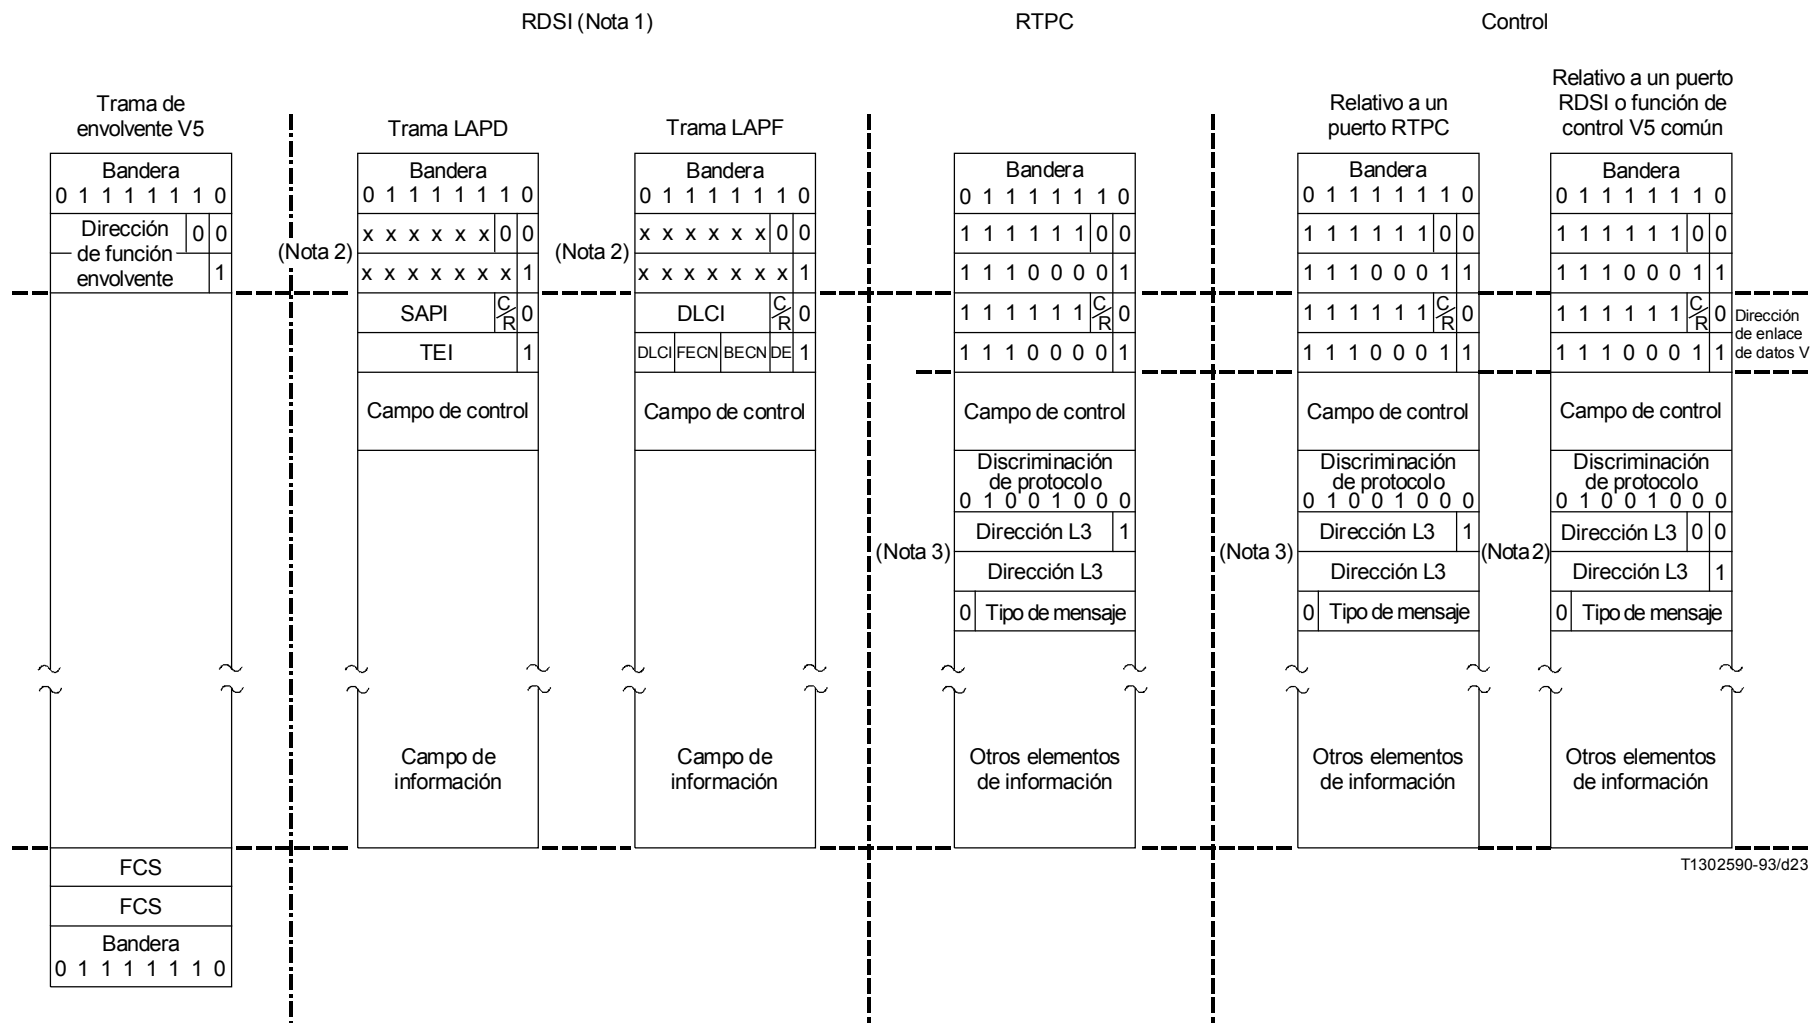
RDSI (Nota 1)

RTPC

Control

Trama de envolvente V5

Bandera
0 1 1 1 1 1 1 0

Dirección de función envolvente 0 0

1

FCS

FCS

Bandera
0 1 1 1 1 1 1 0

Trama LAPD

Bandera
0 1 1 1 1 1 1 0

(Nota 2)

x x x x x x 0 0

x x x x x x x 1

SAPI $\frac{C}{R}$ 0

TEI 1

Campo de control

Campo de información

Trama LAPF

Bandera
0 1 1 1 1 1 1 0

(Nota 2)

x x x x x x 0 0

x x x x x x x 1

DLCI $\frac{C}{R}$ 0

DLCI FECN BECN DE 1

Campo de control

Campo de información

Bandera
0 1 1 1 1 1 1 0

1 1 1 1 1 1 0 0

1 1 1 0 0 0 0 1

1 1 1 1 1 1 $\frac{C}{R}$ 0

1 1 1 0 0 0 0 1

Campo de control

Discriminación de protocolo
0 1 0 0 1 0 0 0

(Nota 3)

Dirección L3 1

Dirección L3

0 Tipo de mensaje

Otros elementos de información

Relativo a un puerto RTPC

Bandera
0 1 1 1 1 1 1 0

1 1 1 1 1 1 0 0

1 1 1 0 0 0 1 1

1 1 1 1 1 1 $\frac{C}{R}$ 0

1 1 1 0 0 0 1 1

Campo de control

Discriminación de protocolo
0 1 0 0 1 0 0 0

(Nota 3)

Dirección L3 1

Dirección L3

0 Tipo de mensaje

Otros elementos de información

Relativo a un puerto RDSI o función de control V5 común

Bandera
0 1 1 1 1 1 1 0

1 1 1 1 1 1 0 0

1 1 1 0 0 0 1 1

1 1 1 1 1 1 $\frac{C}{R}$ 0

1 1 1 0 0 0 1 1

Dirección de enlace de datos V5

Campo de control

Discriminación de protocolo
0 1 0 0 1 0 0 0

(Nota 2)

Dirección L3 0 0

Dirección L3 1

0 Tipo de mensaje

Otros elementos de información

T1302590-93/d23